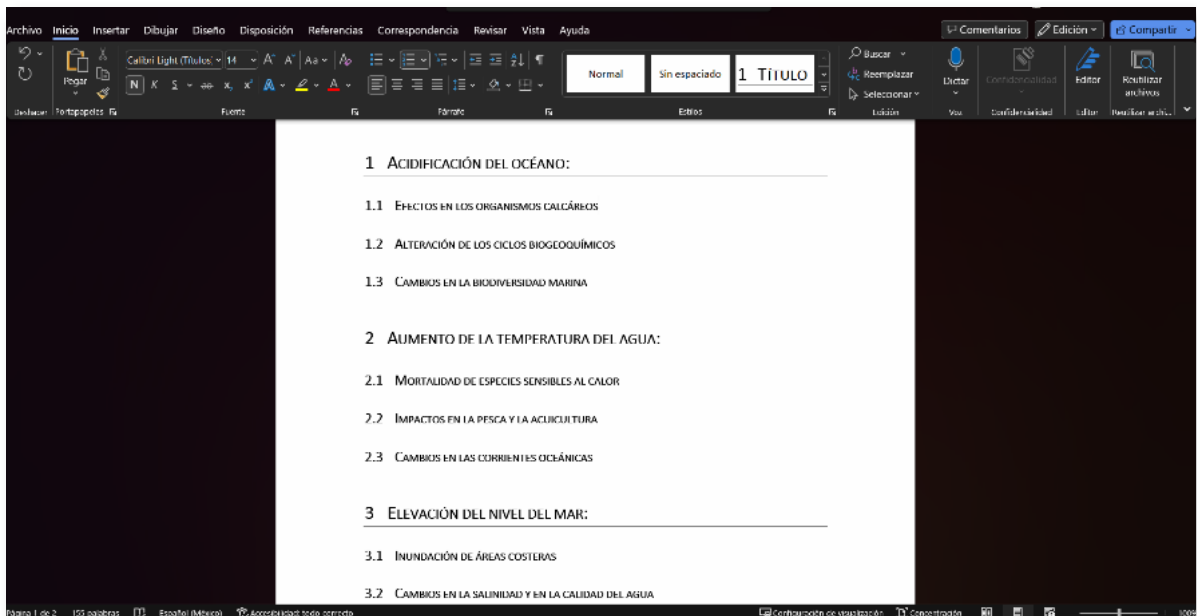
Archivo Inicio Insertar Dibujar Diseño Disposición Referencias Correspondencia Revisar Vista Ayuda

Comentarios Edición Compartir

Pegar Calibri Light (Títulos) 14 Normal Sin espaciado 1 Título Buscar Reemplazar Seleccionar Dictar Confidencialidad Editor Reutilizar archivos

Deshacer Portapapeles Fuente Párrafo Estilos Edición Voz Confidencialidad Editor Reutilizar archi...

1 Acidificación del océano:

1.1 Efectos en los organismos calcáreos

1.2 Alteración de los ciclos biogeoquímicos

1.3 Cambios en la biodiversidad marina

2 Aumento de la temperatura del agua:

2.1 Mortalidad de especies sensibles al calor

2.2 Impactos en la pesca y la acuicultura

2.3 Cambios en las corrientes oceánicas

3 Elevación del nivel del mar:

3.1 Inundación de áreas costeras

3.2 Cambios en la salinidad y en la calidad del agua

Página 1 de 2 155 palabras Español (México) Accesibilidad: todo correcto Configuración de visualización Concentración 100%